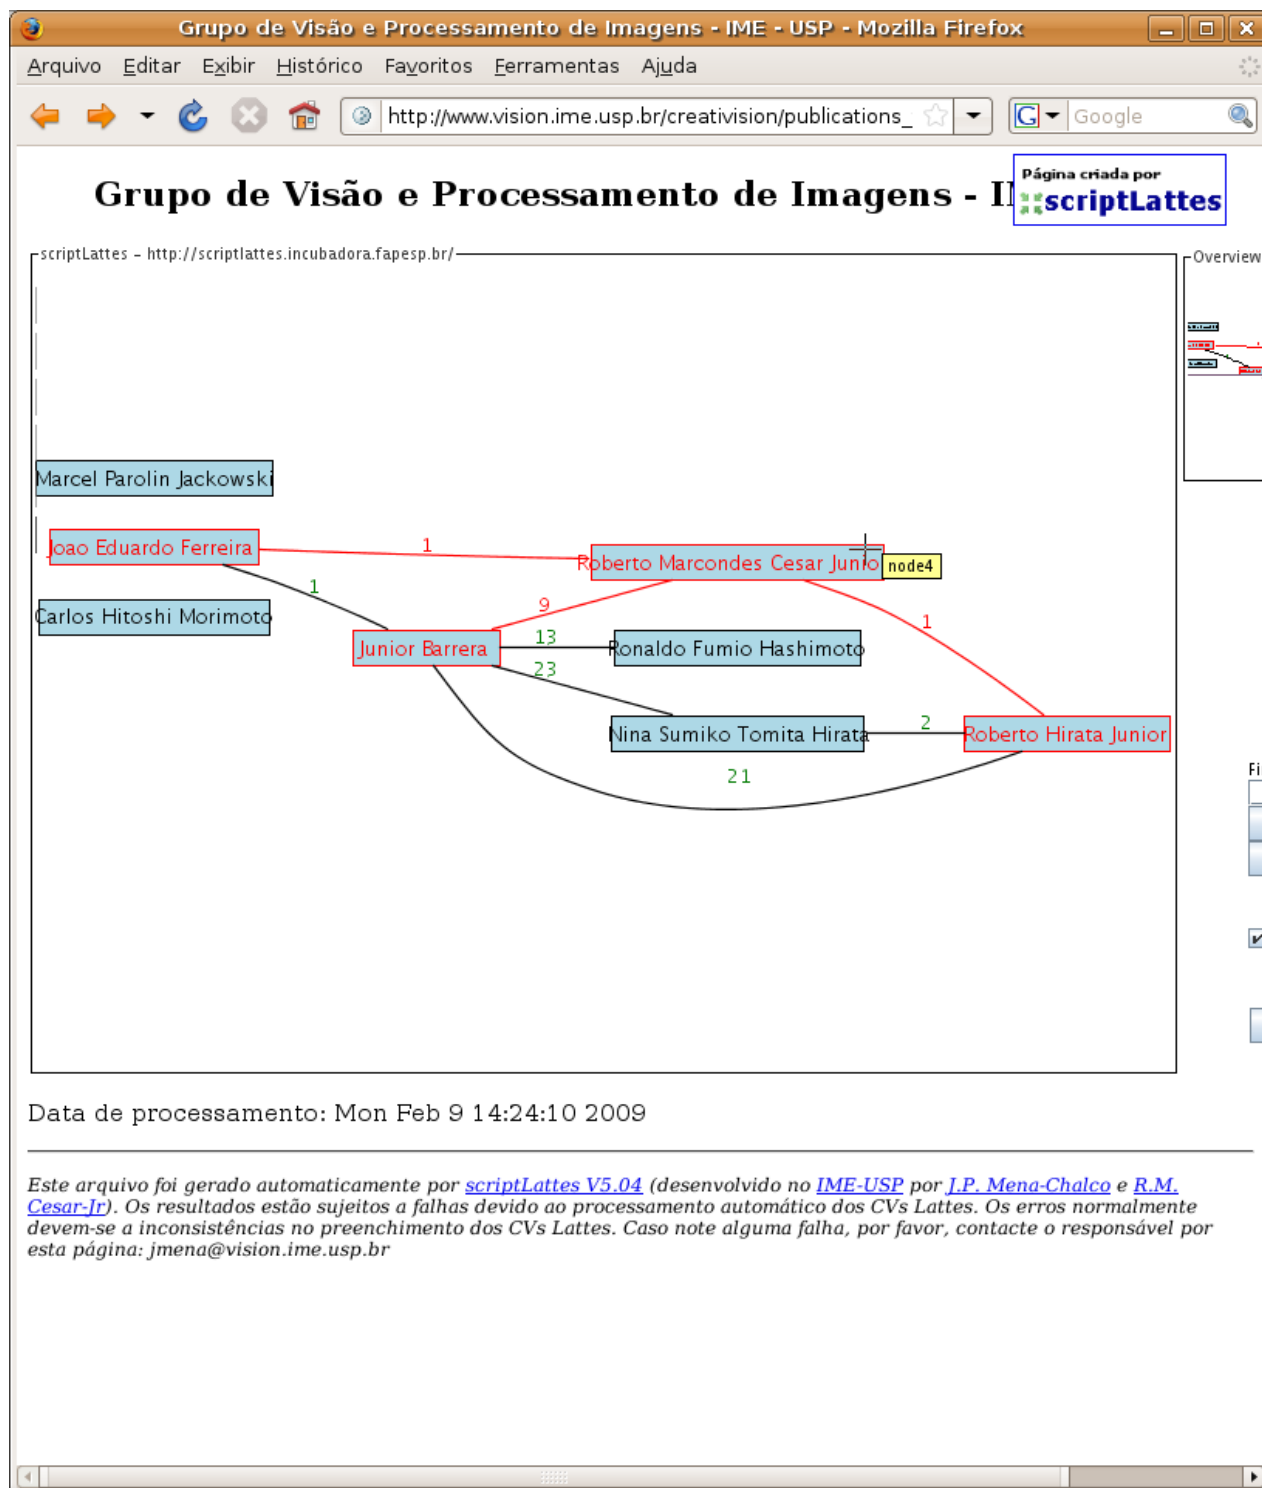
Grupo de Visão e Processamento de Imagens - IME - USP - Mozilla Firefox

Arquivo Editar Exibir Histórico Favoritos Ferramentas Ajuda

http://www.vision.ime.usp.br/creativision/publications_

Google

Grupo de Visão e Processamento de Imagens - I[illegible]

Página criada por scriptLattes

scriptLattes – http://scriptlattes.incubadora.fapesp.br/

Overview

Marcel Parolin Jackowski

Joao Eduardo Ferreira

1

Roberto Marcondes Cesar Junio

node4

1

Carlos Hitoshi Morimoto

9

1

Junior Barrera

13

Ronaldo Fumio Hashimoto

23

Nina Sumiko Tomita Hirata

2

Roberto Hirata Junior

21

Fi

Data de processamento: Mon Feb 9 14:24:10 2009

Este arquivo foi gerado automaticamente por scriptLattes V5.04 (desenvolvido no IME-USP por J.P. Mena-Chalco e R.M. Cesar-Jr). Os resultados estão sujeitos a falhas devido ao processamento automático dos CVs Lattes. Os erros normalmente devem-se a inconsistências no preenchimento dos CVs Lattes. Caso note alguma falha, por favor, contacte o responsável por esta página: jmena@vision.ime.usp.br